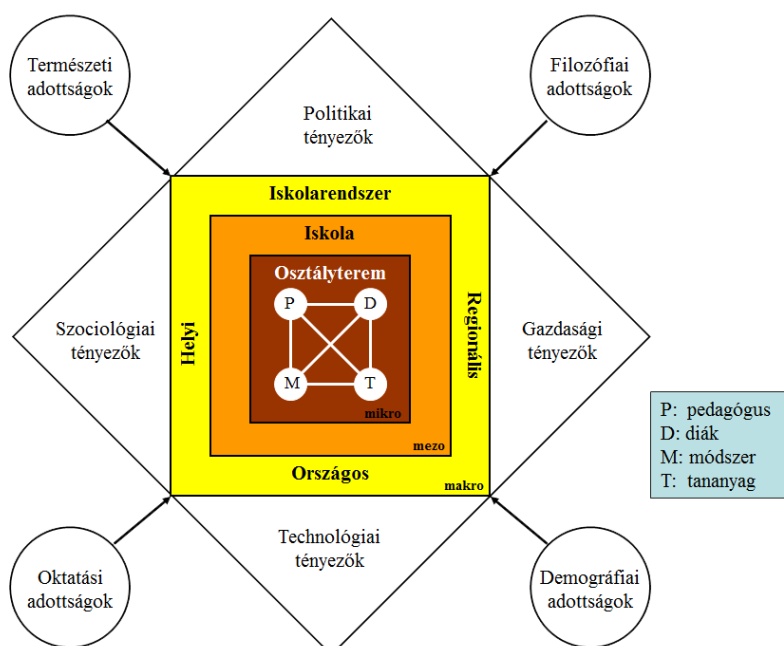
Természeti adottságok

Filozófiai adottságok

Politikai tényezők

Iskolarendszer

Iskola

Osztályterem

P

D

M

T

mikro

mezo

makro

Helyi

Regionális

Országos

Szociológiai tényezők

Gazdasági tényezők

Technológiai tényezők

Oktatási adottságok

Demográfiai adottságok

P: pedagógus
D: diák
M: módszer
T: tananyag